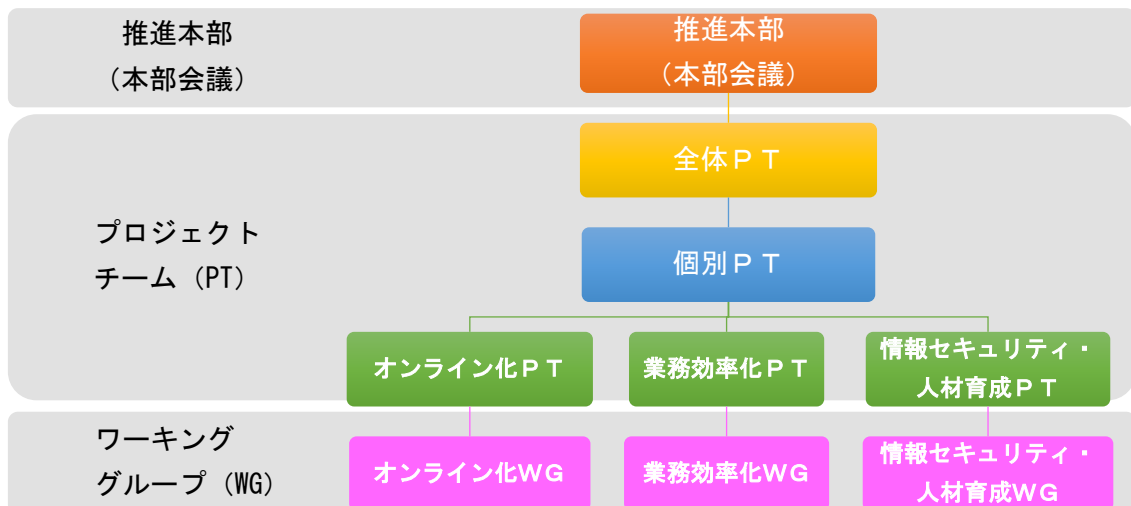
推進本部
（本部会議）

推進本部
（本部会議）

全体ＰＴ

プロジェクト
チーム（PT）

個別ＰＴ

オンライン化ＰＴ

業務効率化ＰＴ

情報セキュリティ・
人材育成ＰＴ

ワーキング
グループ（WG）

オンライン化ＷＧ

業務効率化ＷＧ

情報セキュリティ・
人材育成ＷＧ